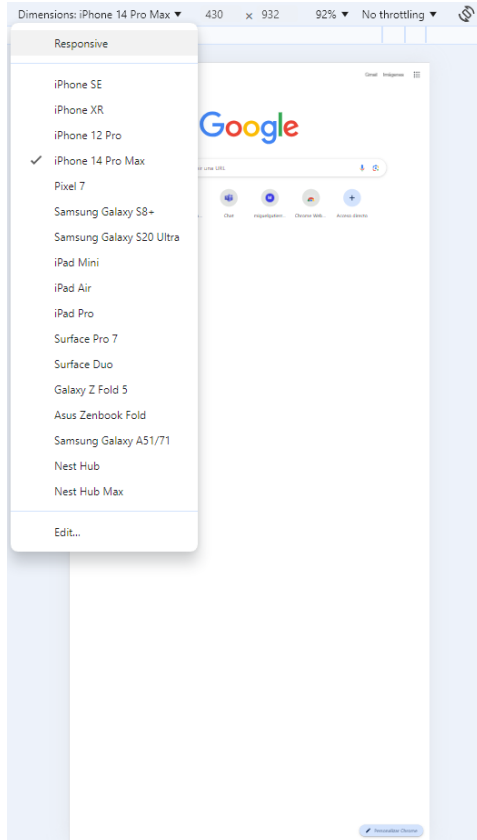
Dimensions: iPhone 14 Pro Max ▾ 430 × 932 92% ▾ No throttling ▾

Responsive

iPhone SE
iPhone XR
iPhone 12 Pro
✓ iPhone 14 Pro Max
Pixel 7
Samsung Galaxy S8+
Samsung Galaxy S20 Ultra
iPad Mini
iPad Air
iPad Pro
Surface Pro 7
Surface Duo
Galaxy Z Fold 5
Asus Zenbook Fold
Samsung Galaxy A51/71
Nest Hub
Nest Hub Max

Edit...

Gmail Imágenes

Google

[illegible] una URL

Chat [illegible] Chrome Web... Acceso directo

Personalizar Chrome